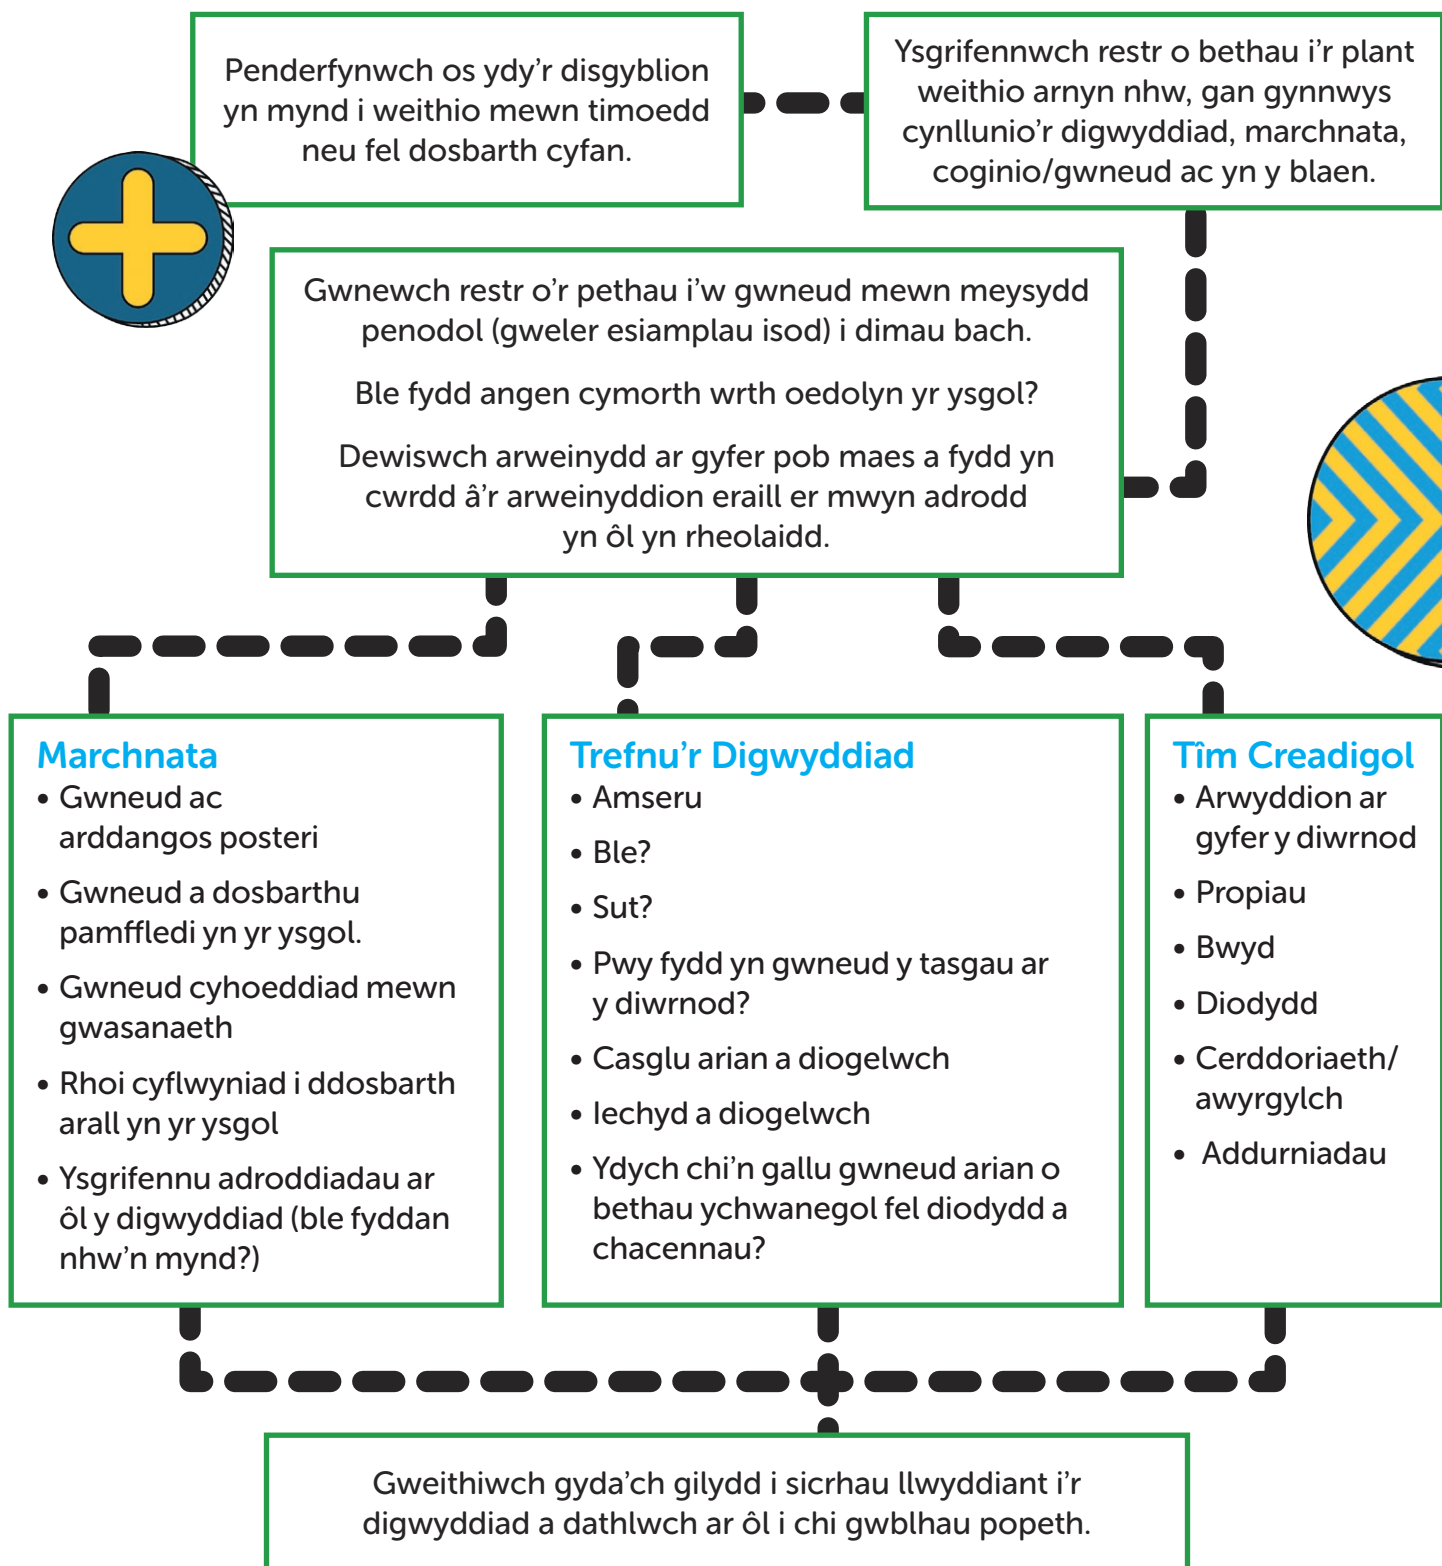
Penderfynwch os ydy'r disgyblion yn mynd i weithio mewn timoedd neu fel dosbarth cyfan.

Ysgrifennwch restr o bethau i'r plant weithio arnyn nhw, gan gynnwys cynllunio'r digwyddiad, marchnata, coginio/gwneud ac yn y blaen.

Gwnewch restr o'r pethau i'w gwneud mewn meysydd penodol (gweler esiamplau isod) i dimau bach.

Ble fydd angen cymorth wrth oedolyn yr ysgol?

Dewiswch arweinydd ar gyfer pob maes a fydd yn cwrdd â'r arweinyddion eraill er mwyn adrodd yn ôl yn rheolaidd.

Marchnata
• Gwneud ac arddangos posteri
• Gwneud a dosbarthu pamffledi yn yr ysgol.
• Gwneud cyhoeddiad mewn gwasanaeth
• Rhoi cyflwyniad i ddosbarth arall yn yr ysgol
• Ysgrifennu adroddiadau ar ôl y digwyddiad (ble fyddan nhw'n mynd?)

Trefnu'r Digwyddiad
• Amseru
• Ble?
• Sut?
• Pwy fydd yn gwneud y tasgau ar y diwrnod?
• Casglu arian a diogelwch
• Iechyd a diogelwch
• Ydych chi'n gallu gwneud arian o bethau ychwanegol fel diodydd a chacennau?

Tîm Creadigol
• Arwyddion ar gyfer y diwrnod
• Propiau
• Bwyd
• Diodydd
• Cerddoriaeth/ awyrgylch
• Addurniadau

Gweithiwch gyda'ch gilydd i sicrhau llwyddiant i'r digwyddiad a dathlwch ar ôl i chi gwblhau popeth.